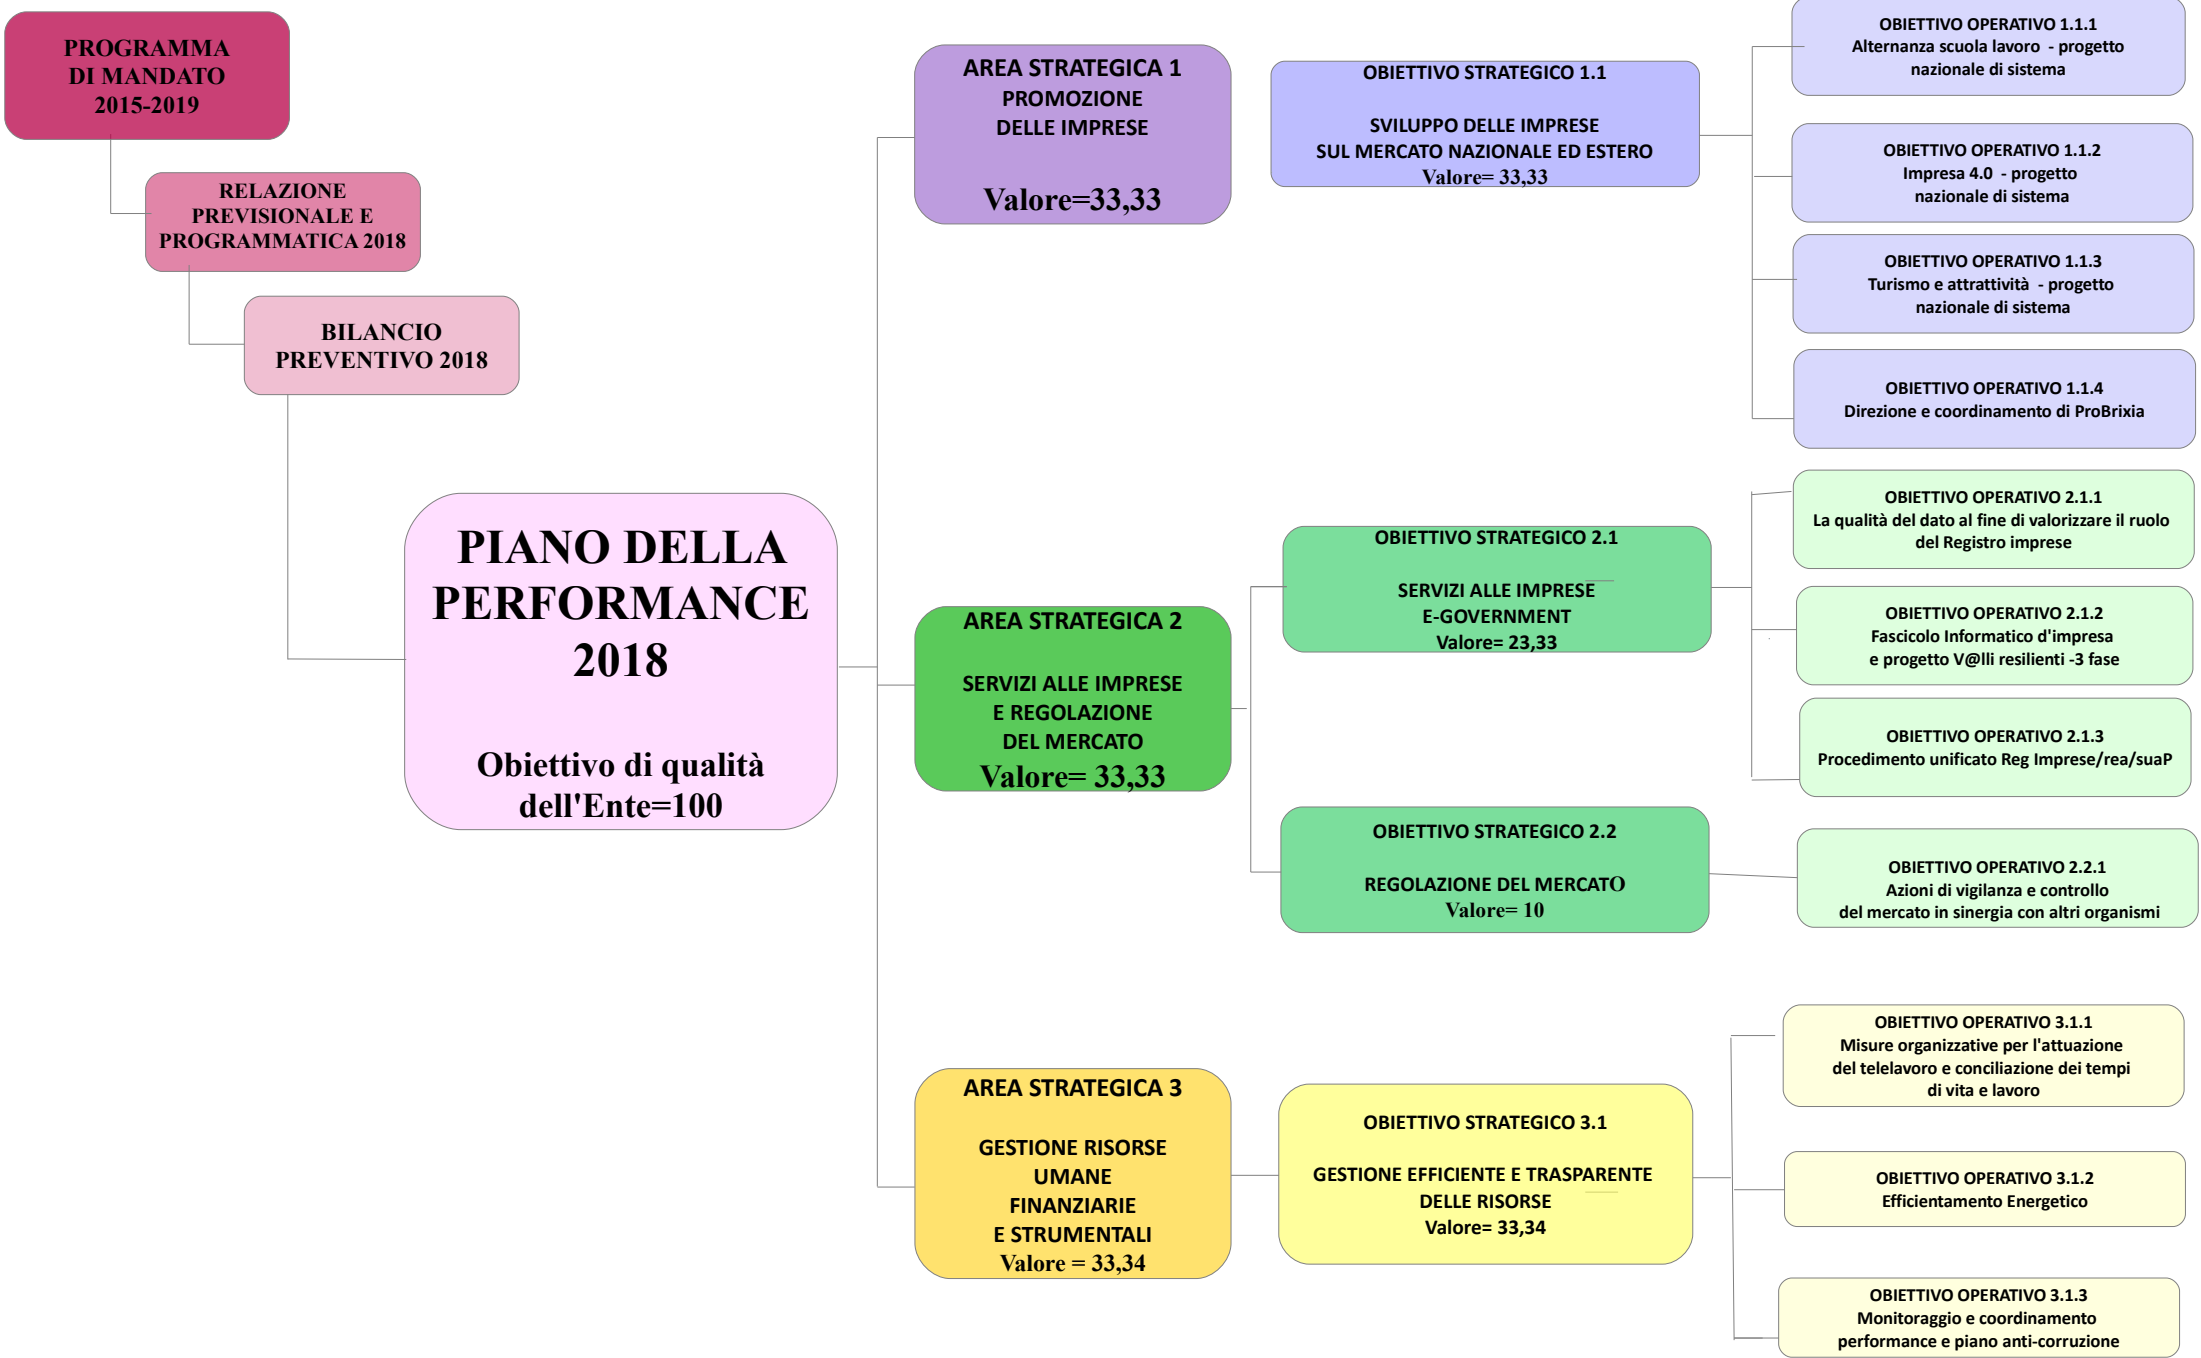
PROGRAMMA DI MANDATO 2015-2019

RELAZIONE PREVISIONALE E PROGRAMMATICA 2018

BILANCIO PREVENTIVO 2018

PIANO DELLA PERFORMANCE 2018

Obiettivo di qualità dell'Ente=100

AREA STRATEGICA 1
PROMOZIONE DELLE IMPRESE
Valore=33,33

OBIETTIVO STRATEGICO 1.1
SVILUPPO DELLE IMPRESE SUL MERCATO NAZIONALE ED ESTERO
Valore= 33,33

OBIETTIVO OPERATIVO 1.1.1
Alternanza scuola lavoro - progetto nazionale di sistema

OBIETTIVO OPERATIVO 1.1.2
Impresa 4.0 - progetto nazionale di sistema

OBIETTIVO OPERATIVO 1.1.3
Turismo e attrattività - progetto nazionale di sistema

OBIETTIVO OPERATIVO 1.1.4
Direzione e coordinamento di ProBrixia

AREA STRATEGICA 2
SERVIZI ALLE IMPRESE E REGOLAZIONE DEL MERCATO
Valore= 33,33

OBIETTIVO STRATEGICO 2.1
SERVIZI ALLE IMPRESE E-GOVERNMENT
Valore= 23,33

OBIETTIVO OPERATIVO 2.1.1
La qualità del dato al fine di valorizzare il ruolo del Registro imprese

OBIETTIVO OPERATIVO 2.1.2
Fascicolo Informatico d'impresa e progetto V@lli resilienti -3 fase

OBIETTIVO OPERATIVO 2.1.3
Procedimento unificato Reg Imprese/rea/suaP

OBIETTIVO STRATEGICO 2.2
REGOLAZIONE DEL MERCATO
Valore= 10

OBIETTIVO OPERATIVO 2.2.1
Azioni di vigilanza e controllo del mercato in sinergia con altri organismi

AREA STRATEGICA 3
GESTIONE RISORSE UMANE FINANZIARIE E STRUMENTALI
Valore = 33,34

OBIETTIVO STRATEGICO 3.1
GESTIONE EFFICIENTE E TRASPARENTE DELLE RISORSE
Valore= 33,34

OBIETTIVO OPERATIVO 3.1.1
Misure organizzative per l'attuazione del telelavoro e conciliazione dei tempi di vita e lavoro

OBIETTIVO OPERATIVO 3.1.2
Efficientamento Energetico

OBIETTIVO OPERATIVO 3.1.3
Monitoraggio e coordinamento performance e piano anti-corruzione